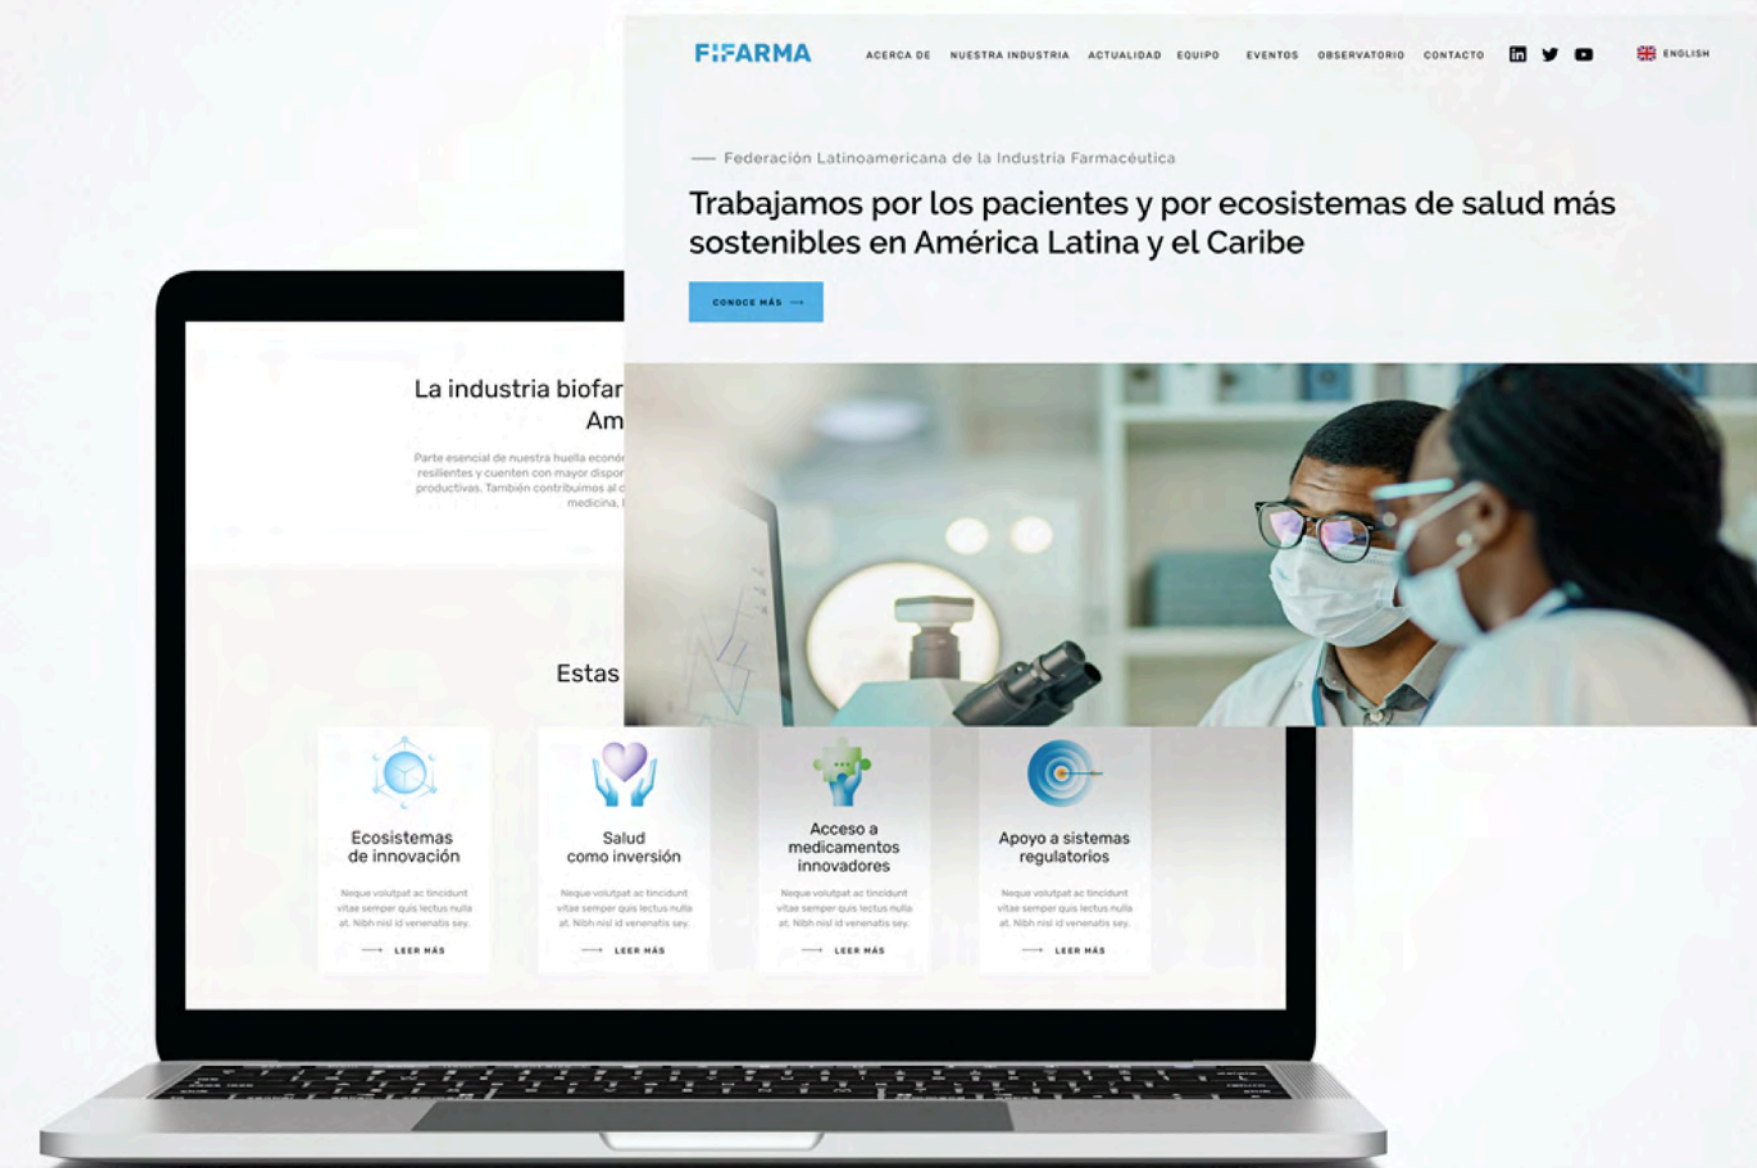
FIFARMA

ACERCA DE NUESTRA INDUSTRIA ACTUALIDAD EQUIPO EVENTOS OBSERVATORIO CONTACTO

ENGLISH

Federación Latinoamericana de la Industria Farmacéutica

Trabajamos por los pacientes y por ecosistemas de salud más sostenibles en América Latina y el Caribe

CONOCE MÁS

La industria biofar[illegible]
Am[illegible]

Parte esencial de nuestra huella econó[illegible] resilientes y cuenten con mayor dispo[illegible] productivas. También contribuimos al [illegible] medicina, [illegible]

Estas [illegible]

Ecosistemas de innovación

Neque volutpat ac tincidunt vitae semper quis lectus nulla at. Nibh nisl id venenatis sey.

LEER MÁS

Salud como inversión

Neque volutpat ac tincidunt vitae semper quis lectus nulla at. Nibh nisl id venenatis sey.

LEER MÁS

Acceso a medicamentos innovadores

Neque volutpat ac tincidunt vitae semper quis lectus nulla at. Nibh nisl id venenatis sey.

LEER MÁS

Apoyo a sistemas regulatorios

Neque volutpat ac tincidunt vitae semper quis lectus nulla at. Nibh nisl id venenatis sey.

LEER MÁS